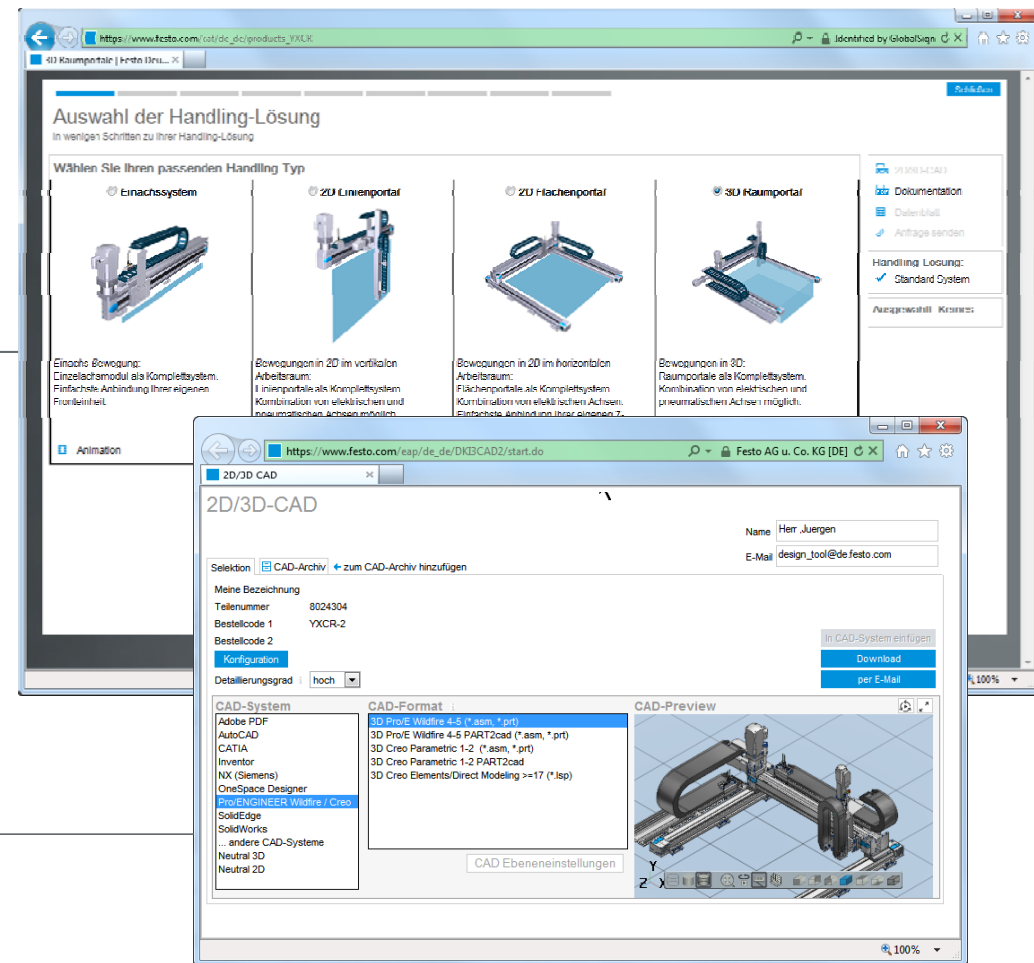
https://www.festo.com/cat/de_de/products_YXCR
Identified by GlobalSign
3D Raumportale | Festo Deu... ×

Schließen

Auswahl der Handling-Lösung
In wenigen Schritten zu Ihrer Handling-Lösung

Wählen Sie Ihren passenden Handling Typ

Einachssystem
Einache Bewegung: Einzelachsmodul als Komplettsystem. Einfachste Anbindung Ihrer eigenen Fronteinheit.

2D Linienportal
Bewegungen in 2D im vertikalen Arbeitsraum: Linienportale als Komplettsystem. Kombination von elektrischen und pneumatischen Achsen möglich.

2D Flächenportal
Bewegungen in 2D im horizontalen Arbeitsraum: Flächenportale als Komplettsystem. Kombination von elektrischen Achsen. Einfachste Anbindung Ihrer eigenen Z-

3D Raumportal
Bewegungen in 3D: Raumportale als Komplettsystem. Kombination von elektrischen und pneumatischen Achsen möglich.

Animation

2D/3D-CAD
Dokumentation
Datenblatt
Anfrage senden

Handling Lösung:
Standard System

Ausgewählt: Komp.

100%

https://www.festo.com/eap/de_de/DKI3CAD2/start.do
Festo AG u. Co. KG [DE]
2D/3D CAD ×

2D/3D-CAD

Name Herr Juergen
E-Mail design_tool@de.festo.com

Selektion | CAD-Archiv | zum CAD-Archiv hinzufügen

Meine Bezeichnung
Teilenummer 8024304
Bestellcode 1 YXCR-2
Bestellcode 2
Konfiguration
Detaillierungsgrad hoch

In CAD-System einfügen
Download
per E-Mail

CAD-System
Adobe PDF
AutoCAD
CATIA
Inventor
NX (Siemens)
OneSpace Designer
Pro/ENGINEER Wildfire / Creo
SolidEdge
SolidWorks
... andere CAD-Systeme
Neutral 3D
Neutral 2D

CAD-Format
3D Pro/E Wildfire 4-5 (*.asm, *.prt)
3D Pro/E Wildfire 4-5 PART2cad (*.asm, *.prt)
3D Creo Parametric 1-2 (*.asm, *.prt)
3D Creo Parametric 1-2 PART2cad
3D Creo Elements/Direct Modeling >=17 (*.lsp)

CAD Ebeneneinstellungen

CAD-Preview

Y
Z X

100%